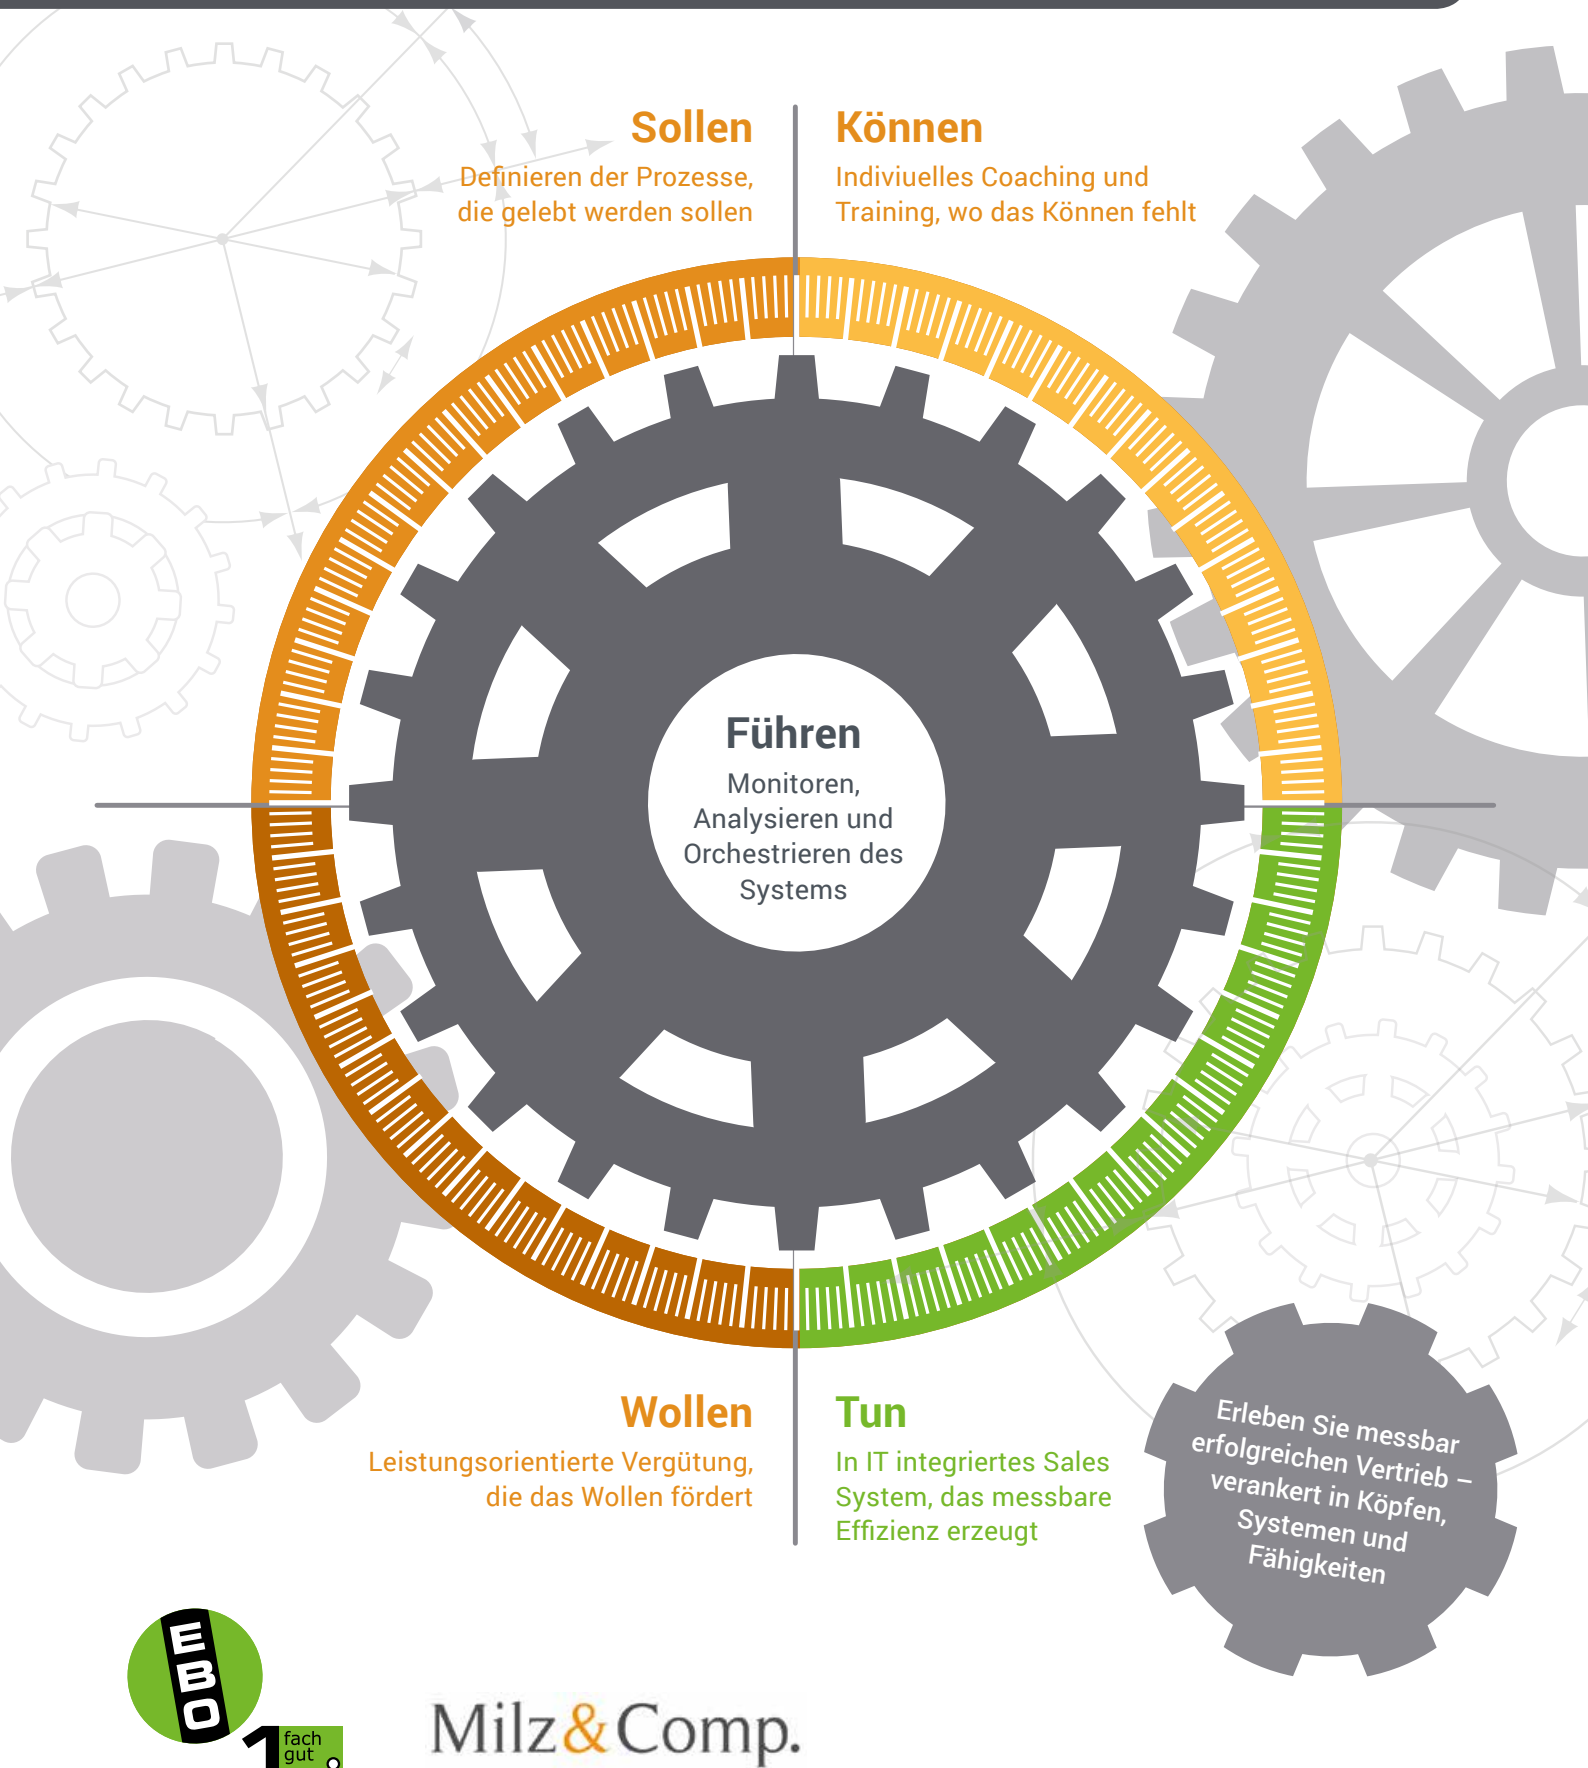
Sollen
Definieren der Prozesse, die gelebt werden sollen

Können
Indiviuelles Coaching und Training, wo das Können fehlt

Führen
Monitoren, Analysieren und Orchestrieren des Systems

Wollen
Leistungsorientierte Vergütung, die das Wollen fördert

Tun
In IT integriertes Sales System, das messbare Effizienz erzeugt

Erleben Sie messbar erfolgreichen Vertrieb – verankert in Köpfen, Systemen und Fähigkeiten

EBO
1 fach gut

Milz&Comp.